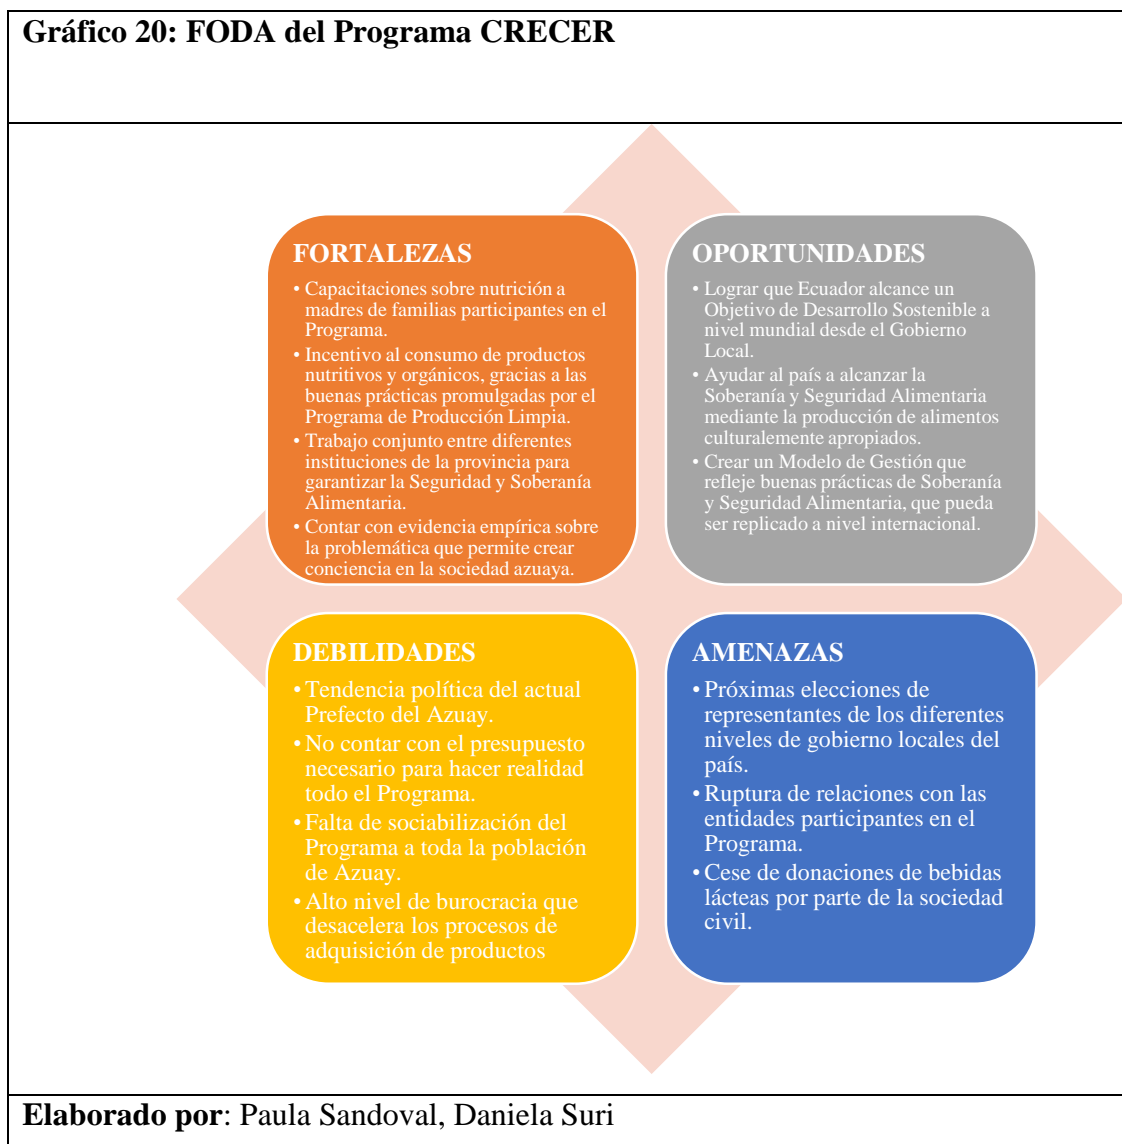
Gráfico 20: FODA del Programa CRECER

FORTALEZAS
• Capacitaciones sobre nutrición a madres de familias participantes en el Programa.
• Incentivo al consumo de productos nutritivos y orgánicos, gracias a las buenas prácticas promulgadas por el Programa de Producción Limpia.
• Trabajo conjunto entre diferentes instituciones de la provincia para garantizar la Seguridad y Soberanía Alimentaria.
• Contar con evidencia empírica sobre la problemática que permite crear conciencia en la sociedad azuaya.

OPORTUNIDADES
• Lograr que Ecuador alcance un Objetivo de Desarrollo Sostenible a nivel mundial desde el Gobierno Local.
• Ayudar al país a alcanzar la Soberanía y Seguridad Alimentaria mediante la producción de alimentos culturalemente apropiados.
• Crear un Modelo de Gestión que refleje buenas prácticas de Soberanía y Seguridad Alimentaria, que pueda ser replicado a nivel internacional.

DEBILIDADES
• Tendencia política del actual Prefecto del Azuay.
• No contar con el presupuesto necesario para hacer realidad todo el Programa.
• Falta de sociabilización del Programa a toda la población de Azuay.
• Alto nivel de burocracia que desacelera los procesos de adquisición de productos

AMENAZAS
• Próximas elecciones de representantes de los diferentes niveles de gobierno locales del país.
• Ruptura de relaciones con las entidades participantes en el Programa.
• Cese de donaciones de bebidas lácteas por parte de la sociedad civil.

Elaborado por: Paula Sandoval, Daniela Suri